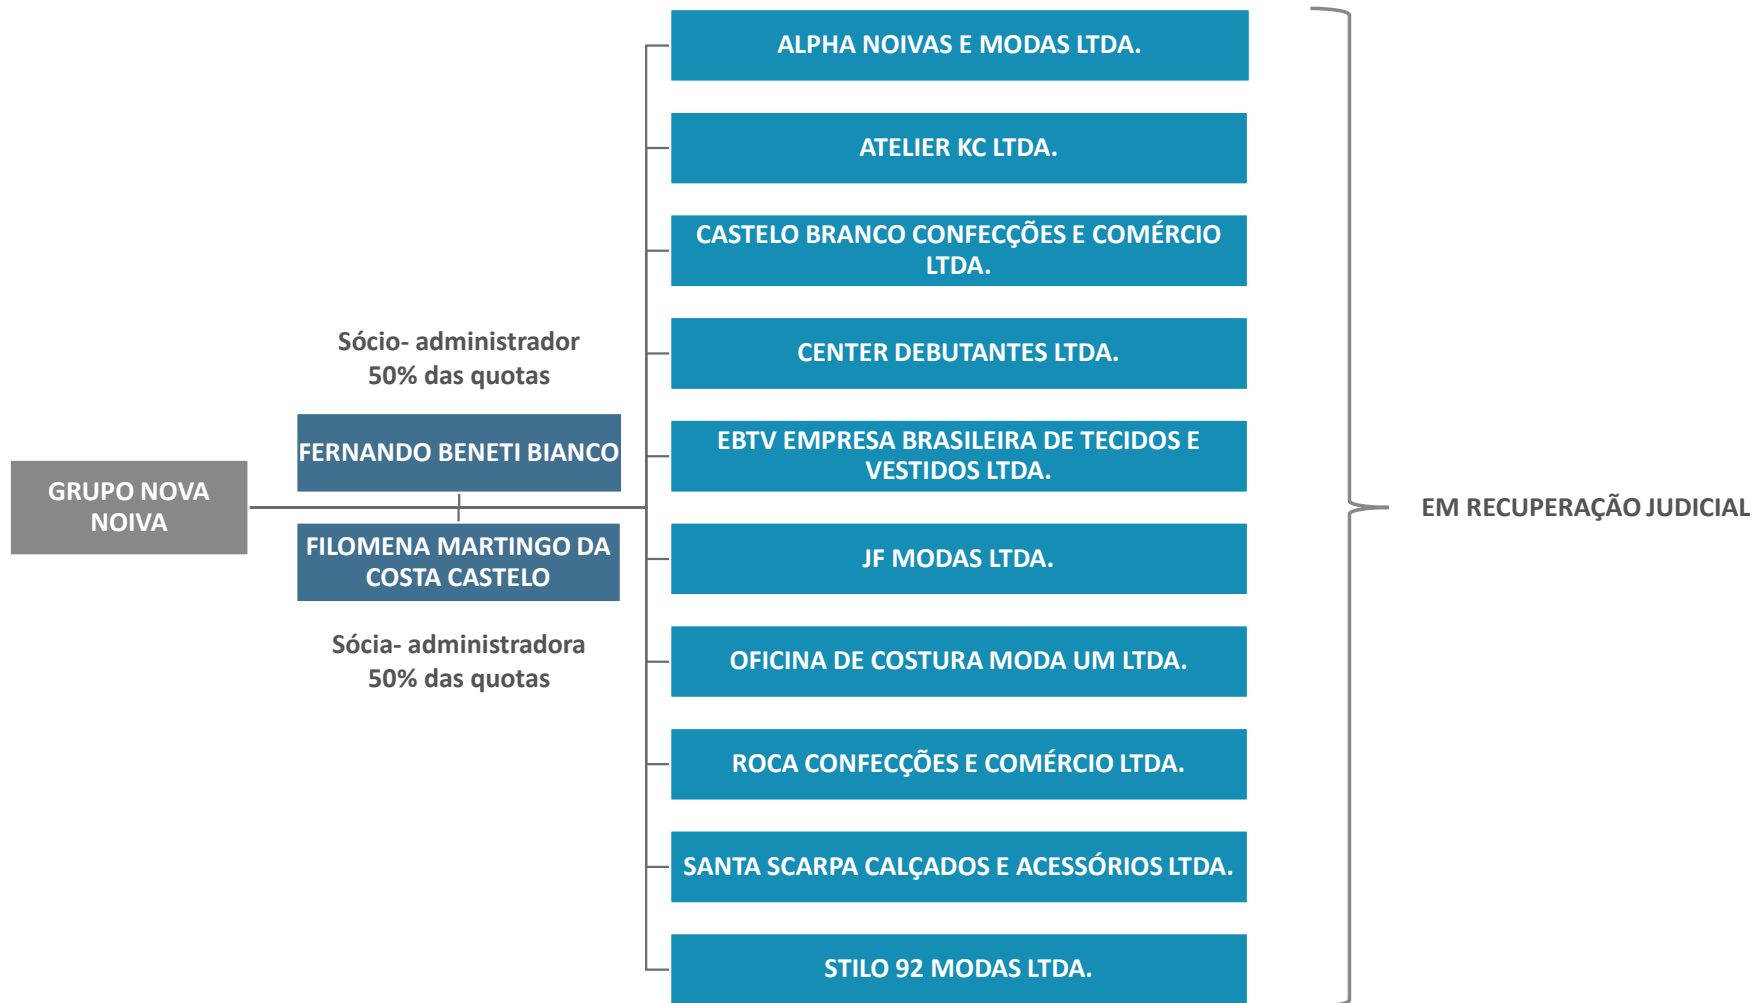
GRUPO NOVA NOIVA

Sócio- administrador
50% das quotas

FERNANDO BENETI BIANCO

FILOMENA MARTINGO DA COSTA CASTELO

Sócia- administradora
50% das quotas

ALPHA NOIVAS E MODAS LTDA.

ATELIER KC LTDA.

CASTELO BRANCO CONFECÇÕES E COMÉRCIO LTDA.

CENTER DEBUTANTES LTDA.

EBTV EMPRESA BRASILEIRA DE TECIDOS E VESTIDOS LTDA.

JF MODAS LTDA.

OFICINA DE COSTURA MODA UM LTDA.

ROCA CONFECÇÕES E COMÉRCIO LTDA.

SANTA SCARPA CALÇADOS E ACESSÓRIOS LTDA.

STILO 92 MODAS LTDA.

EM RECUPERAÇÃO JUDICIAL